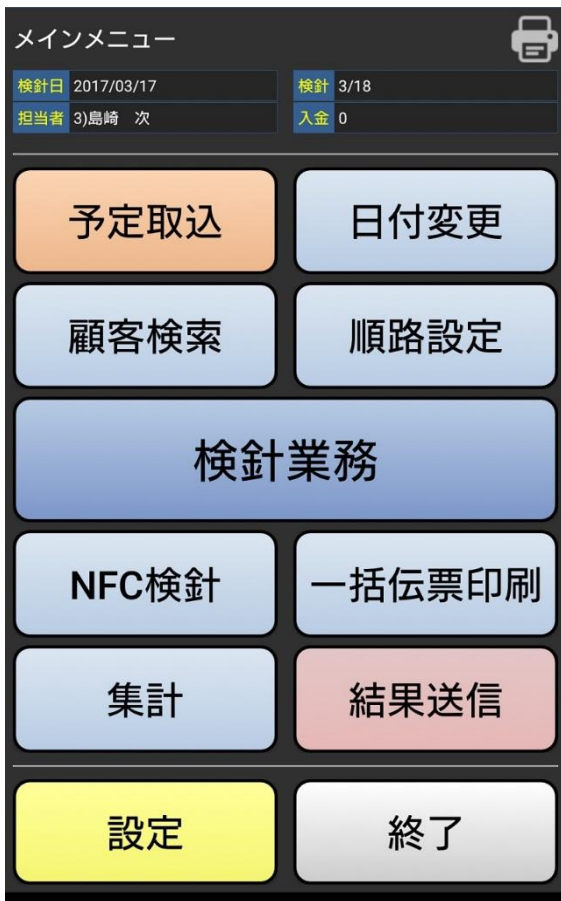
メインメニュー

| 検針日 | 2017/03/17 | 検針 | 3/18 |
|---|---|---|---|
| 担当者 | 3)島崎　次 | 入金 | 0 |

予定取込

日付変更

顧客検索

順路設定

検針業務

NFC検針

一括伝票印刷

集計

結果送信

設定

終了